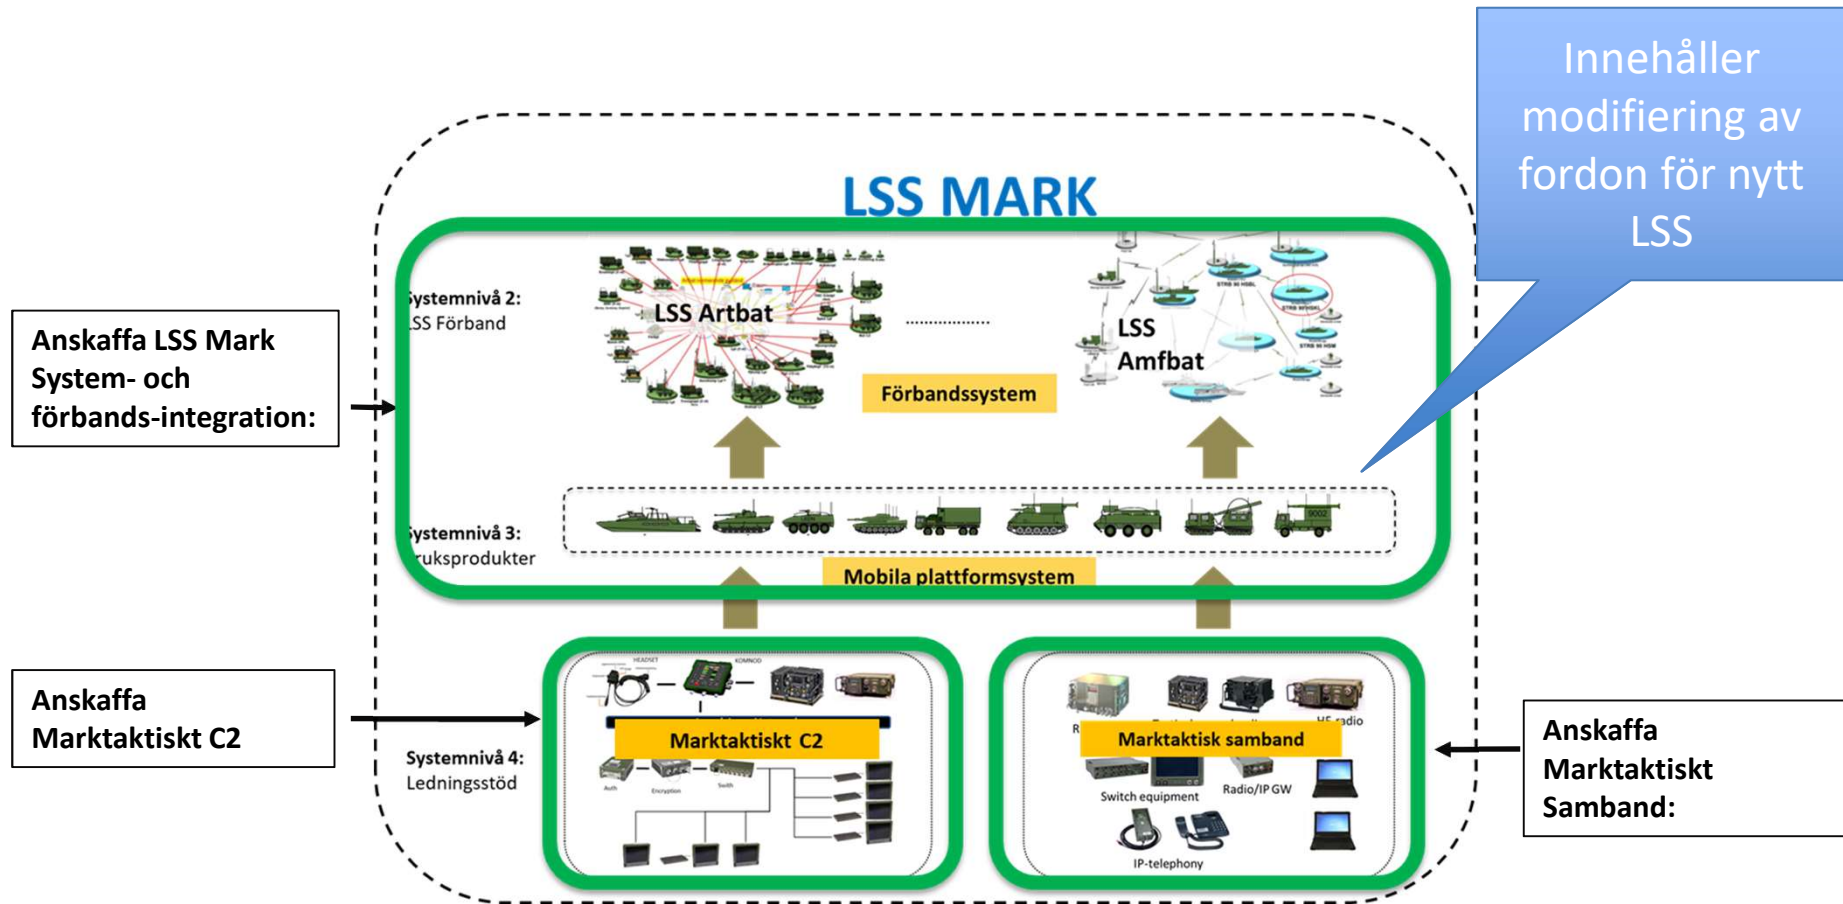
Innehåller modifiering av fordon för nytt LSS

LSS MARK

Anskaffa LSS Mark System- och förbands-integration:

Systemnivå 2:
LSS Förband

LSS Artbat

LSS Amfbat

Förbandssystem

Systemnivå 3:
Bruksprodukter

Mobila plattformsystem

Anskaffa Marktaktiskt C2

Systemnivå 4:
Ledningsstöd

HEADSET
KOMNOD

Marktaktiskt C2

Auth
Encryption
Switch

Marktaktisk samband

HF radio

Switch equipment
Radio/IP GW
IP-telephony

Anskaffa Marktaktiskt Samband: